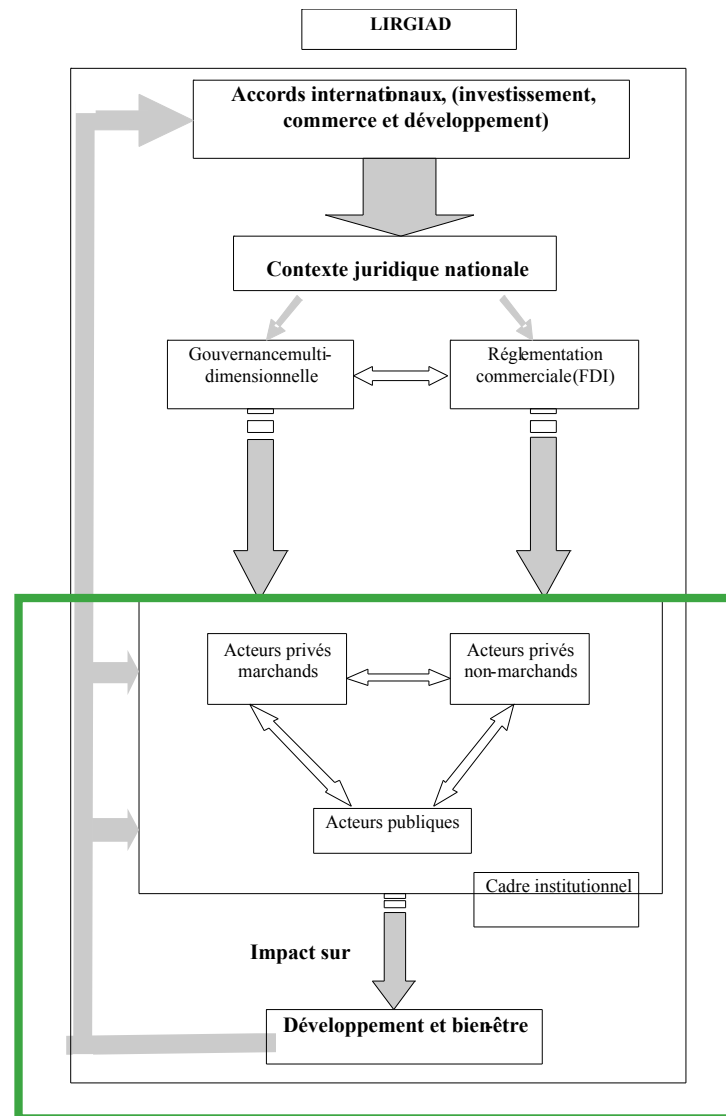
LIRGIAD

Accords internationaux, (investissement, commerce et développement)

Contexte juridique nationale

Gouvernancemulti-dimensionnelle

Réglementation commerciale(FDI)

Acteurs privés marchands

Acteurs privés non-marchands

Acteurs publiques

Cadre institutionnel

Impact sur

Développement et bien-être